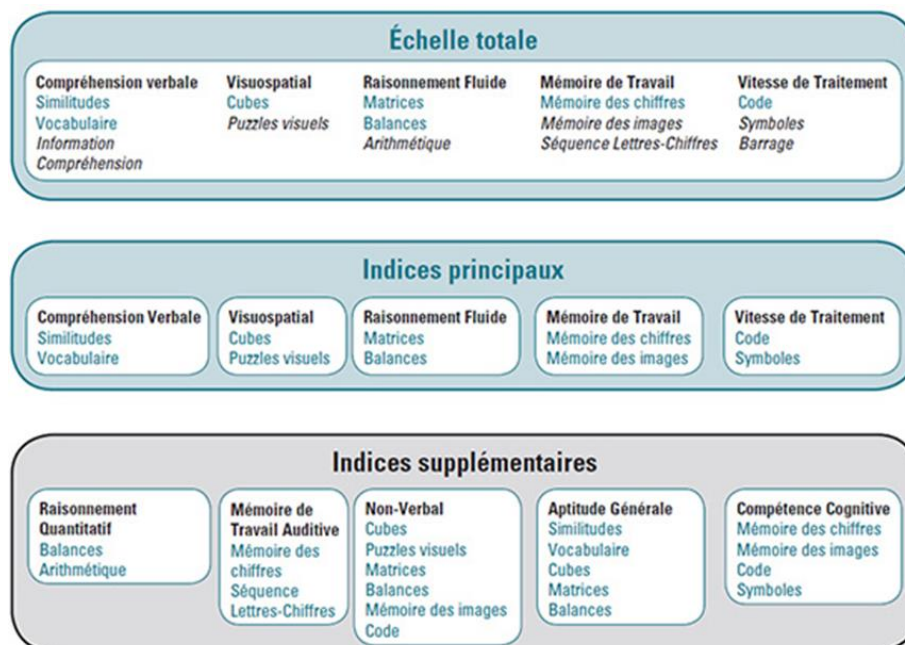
Échelle totale

Compréhension verbale
Similitudes
Vocabulaire
Information
Compréhension

Visuospatial
Cubes
Puzzles visuels

Raisonnement Fluide
Matrices
Balances
Arithmétique

Mémoire de Travail
Mémoire des chiffres
Mémoire des images
Séquence Lettres-Chiffres

Vitesse de Traitement
Code
Symboles
Barrage

Indices principaux

Compréhension Verbale
Similitudes
Vocabulaire

Visuospatial
Cubes
Puzzles visuels

Raisonnement Fluide
Matrices
Balances

Mémoire de Travail
Mémoire des chiffres
Mémoire des images

Vitesse de Traitement
Code
Symboles

Indices supplémentaires

Raisonnement Quantitatif
Balances
Arithmétique

Mémoire de Travail Auditive
Mémoire des chiffres
Séquence Lettres-Chiffres

Non-Verbal
Cubes
Puzzles visuels
Matrices
Balances
Mémoire des images
Code

Aptitude Générale
Similitudes
Vocabulaire
Cubes
Matrices
Balances

Compétence Cognitive
Mémoire des chiffres
Mémoire des images
Code
Symboles